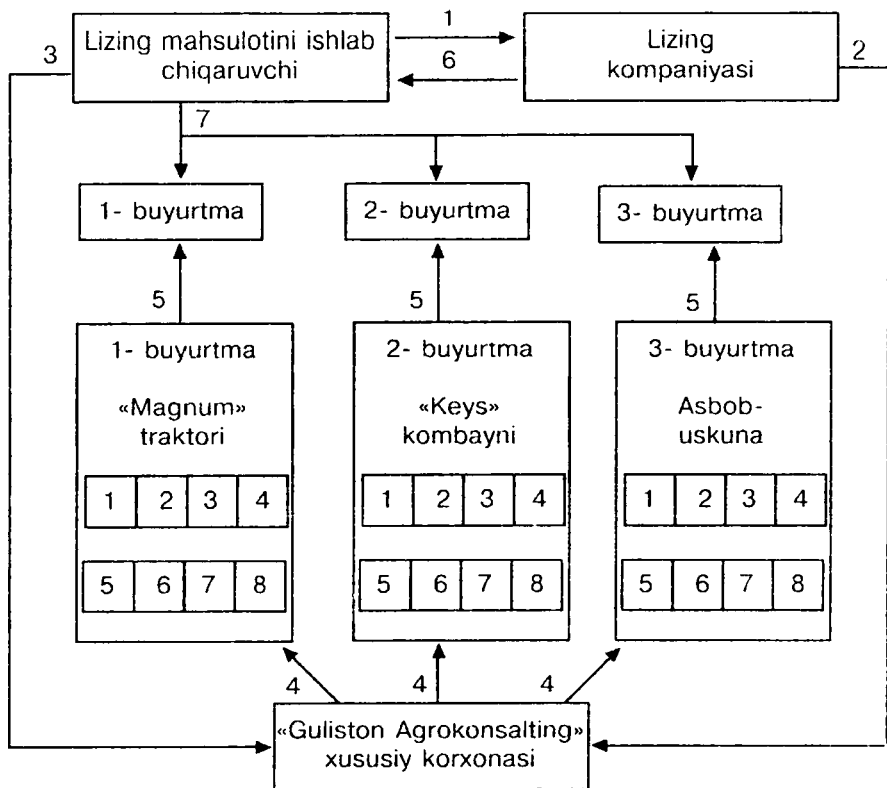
3

Lizing mahsulotini ishlab chiqaruvchi

1

6

Lizing kompaniyasi

2

7

1- buyurtma

2- buyurtma

3- buyurtma

5

5

5

1- buyurtma

«Magnum» traktori

| 1 | 2 | 3 | 4 |
|---|---|---|---|
| 5 | 6 | 7 | 8 |

2- buyurtma

«Keys» kombayni

| 1 | 2 | 3 | 4 |
|---|---|---|---|
| 5 | 6 | 7 | 8 |

3- buyurtma

Asbob-uskuna

| 1 | 2 | 3 | 4 |
|---|---|---|---|
| 5 | 6 | 7 | 8 |

4

4

4

«Guliston Agrokonsalting» xususiy korxonasi